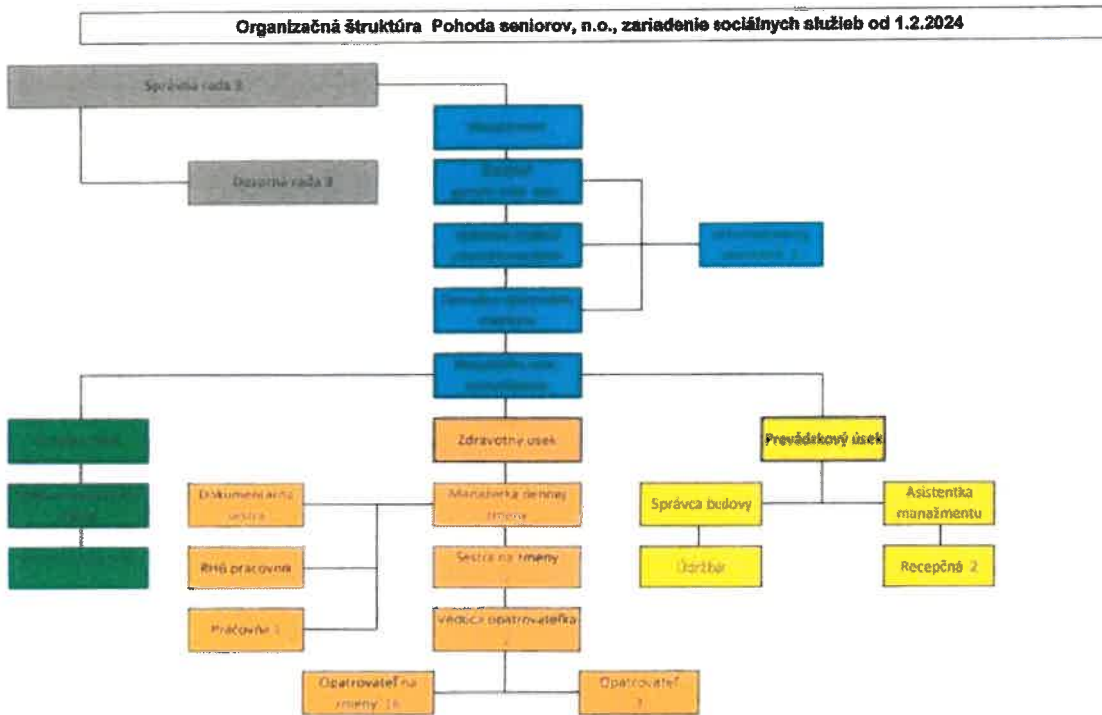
Organizačná štruktúra Pohoda seniorov, n.o., zariadenie sociálnych služieb od 1.2.2024

Správna rada 3

Dozorná rada 3

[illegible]

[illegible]

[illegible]

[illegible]

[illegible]

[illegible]

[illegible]

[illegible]

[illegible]

Zdravotný úsek

Prevádzkový úsek

Dokumentačná sestra

Manažérka dennej zmeny

Správca budovy

Asistentka manažmentu

RHB pracovník

Sestra na zmeny

Údržbár

Recepčná 2

Práčovňa 1

Vedúca opatrovateľka

Opatrovateľ na zmeny 16

Opatrovateľ 7